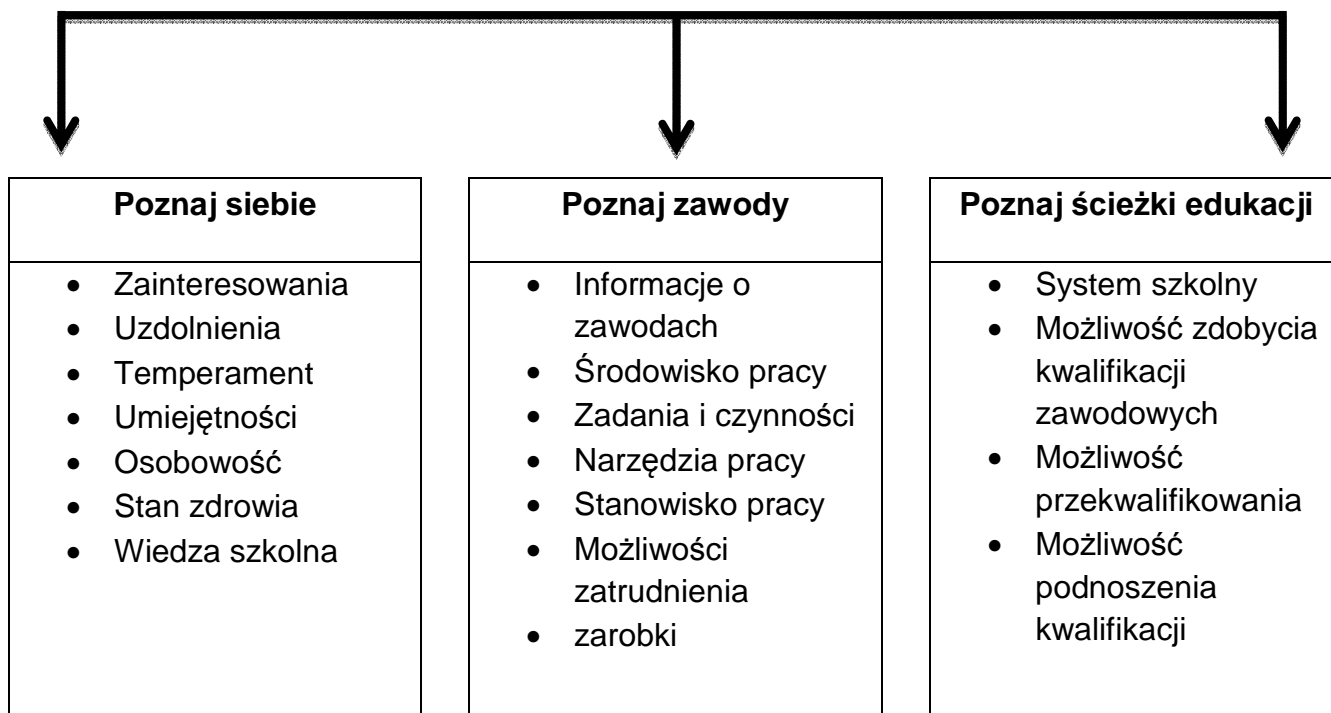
**Poznaj siebie**

- Zainteresowania
- Uzdolnienia
- Temperament
- Umiejętności
- Osobowość
- Stan zdrowia
- Wiedza szkolna

**Poznaj zawody**

- Informacje o zawodach
- Środowisko pracy
- Zadania i czynności
- Narzędzia pracy
- Stanowisko pracy
- Możliwości zatrudnienia
- zarobki

**Poznaj ścieżki edukacji**

- System szkolny
- Możliwość zdobycia kwalifikacji zawodowych
- Możliwość przekwalifikowania
- Możliwość podnoszenia kwalifikacji